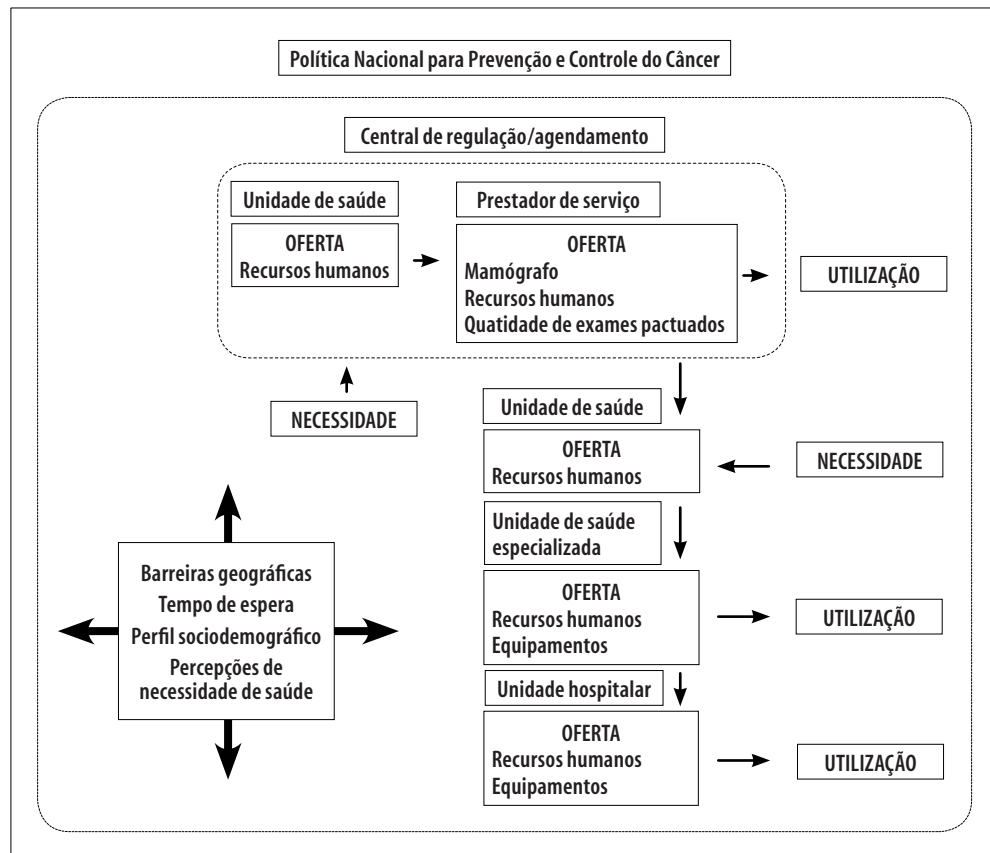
Política Nacional para Prevenção e Controle do Câncer

Central de regulação/agendamento

Unidade de saúde

OFERTA
Recursos humanos

Prestador de serviço

OFERTA
Mamógrafo
Recursos humanos
Quatidade de exames pactuados

UTILIZAÇÃO

NECESSIDADE

Unidade de saúde

OFERTA
Recursos humanos

NECESSIDADE

Unidade de saúde especializada

OFERTA
Recursos humanos
Equipamentos

UTILIZAÇÃO

Barreiras geográficas
Tempo de espera
Perfil sociodemográfico
Percepções de necessidade de saúde

Unidade hospitalar

OFERTA
Recursos humanos
Equipamentos

UTILIZAÇÃO